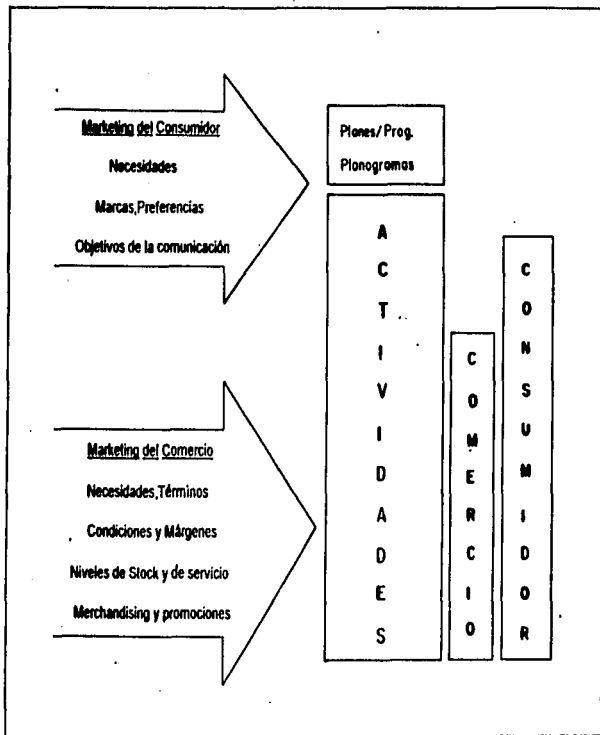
Marketing del Consumidor

Necesidades

Marcas,Preferencias

Objetivos de la comunicación

Plones/Prog.

Plonogromos

ACTIVIDADES

COMERCIO

CONSUMIDOR

Marketing del Comercio

Necesidades,Términos

Condiciones y Márgenes

Niveles de Stock y de servicio

Merchandising y promociones